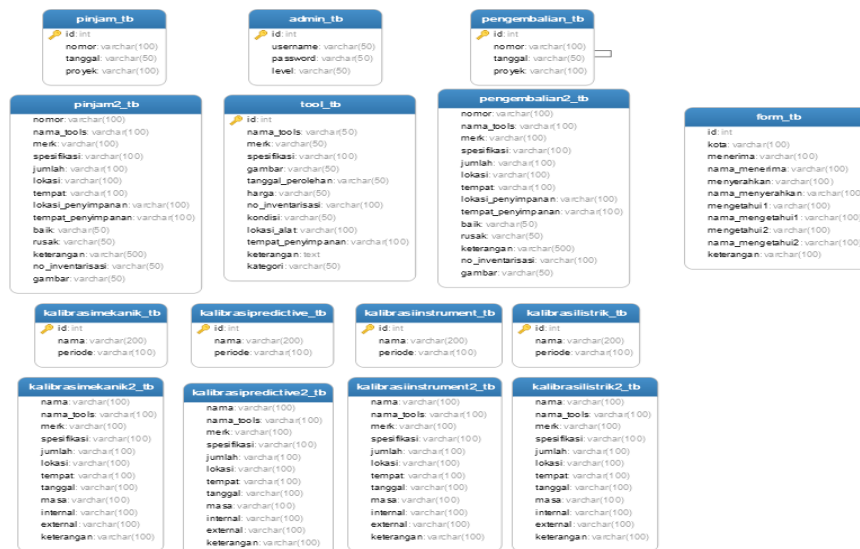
pinjam_tb
id: int
nomor: varchar(100)
tanggal: varchar(50)
proyek: varchar(100)

admin_tb
id: int
username: varchar(50)
password: varchar(50)
level: varchar(50)

pengembalian_tb
id: int
nomor: varchar(100)
tanggal: varchar(50)
proyek: varchar(100)

pinjam2_tb
nomor: varchar(100)
nama_tools: varchar(100)
merk: varchar(100)
spesifikasi: varchar(100)
jumlah: varchar(100)
lokasi: varchar(100)
tempat: varchar(100)
lokasi_penyimpanan: varchar(100)
tempat_penyimpanan: varchar(100)
baik: varchar(50)
rusak: varchar(50)
keterangan: varchar(500)
no_inventarisasi: varchar(50)
gambar: varchar(50)

tool_tb
id: int
nama_tools: varchar(50)
merk: varchar(50)
spesifikasi: varchar(100)
gambar: varchar(50)
tanggal_perolehan: varchar(50)
harga: varchar(50)
no_inventarisasi: varchar(100)
kondisi: varchar(50)
lokasi_alat: varchar(100)
tempat_penyimpanan: varchar(100)
keterangan: text
kategori: varchar(50)

pengembalian2_tb
nomor: varchar(100)
nama_tools: varchar(100)
merk: varchar(100)
spesifikasi: varchar(100)
jumlah: varchar(100)
lokasi: varchar(100)
tempat: varchar(100)
lokasi_penyimpanan: varchar(100)
tempat_penyimpanan: varchar(100)
baik: varchar(50)
rusak: varchar(50)
keterangan: varchar(500)
no_inventarisasi: varchar(100)
gambar: varchar(50)

form_tb
id: int
kota: varchar(100)
menerima: varchar(100)
nama_menerima: varchar(100)
menyerahkan: varchar(100)
nama_menyerahkan: varchar(100)
mengetahui1: varchar(100)
nama_mengetahui1: varchar(100)
mengetahui2: varchar(100)
nama_mengetahui2: varchar(100)
keterangan: varchar(100)

kalibrasimekanik_tb
id: int
nama: varchar(200)
periode: varchar(100)

kalibrasipredictive_tb
id: int
nama: varchar(200)
periode: varchar(100)

kalibrasiinstrument_tb
id: int
nama: varchar(200)
periode: varchar(100)

kalibrasilistrik_tb
id: int
nama: varchar(200)
periode: varchar(100)

kalibrasimekanik2_tb
nama: varchar(100)
nama_tools: varchar(100)
merk: varchar(100)
spesifikasi: varchar(100)
jumlah: varchar(100)
lokasi: varchar(100)
tempat: varchar(100)
tanggal: varchar(100)
masa: varchar(100)
internal: varchar(100)
external: varchar(100)
keterangan: varchar(100)

kalibrasipredictive2_tb
nama: varchar(100)
nama_tools: varchar(100)
merk: varchar(100)
spesifikasi: varchar(100)
jumlah: varchar(100)
lokasi: varchar(100)
tempat: varchar(100)
tanggal: varchar(100)
masa: varchar(100)
internal: varchar(100)
external: varchar(100)
keterangan: varchar(100)

kalibrasiinstrument2_tb
nama: varchar(100)
nama_tools: varchar(100)
merk: varchar(100)
spesifikasi: varchar(100)
jumlah: varchar(100)
lokasi: varchar(100)
tempat: varchar(100)
tanggal: varchar(100)
masa: varchar(100)
internal: varchar(100)
external: varchar(100)
keterangan: varchar(100)

kalibrasilistrik2_tb
nama: varchar(100)
nama_tools: varchar(100)
merk: varchar(100)
spesifikasi: varchar(100)
jumlah: varchar(100)
lokasi: varchar(100)
tempat: varchar(100)
tanggal: varchar(100)
masa: varchar(100)
internal: varchar(100)
external: varchar(100)
keterangan: varchar(100)